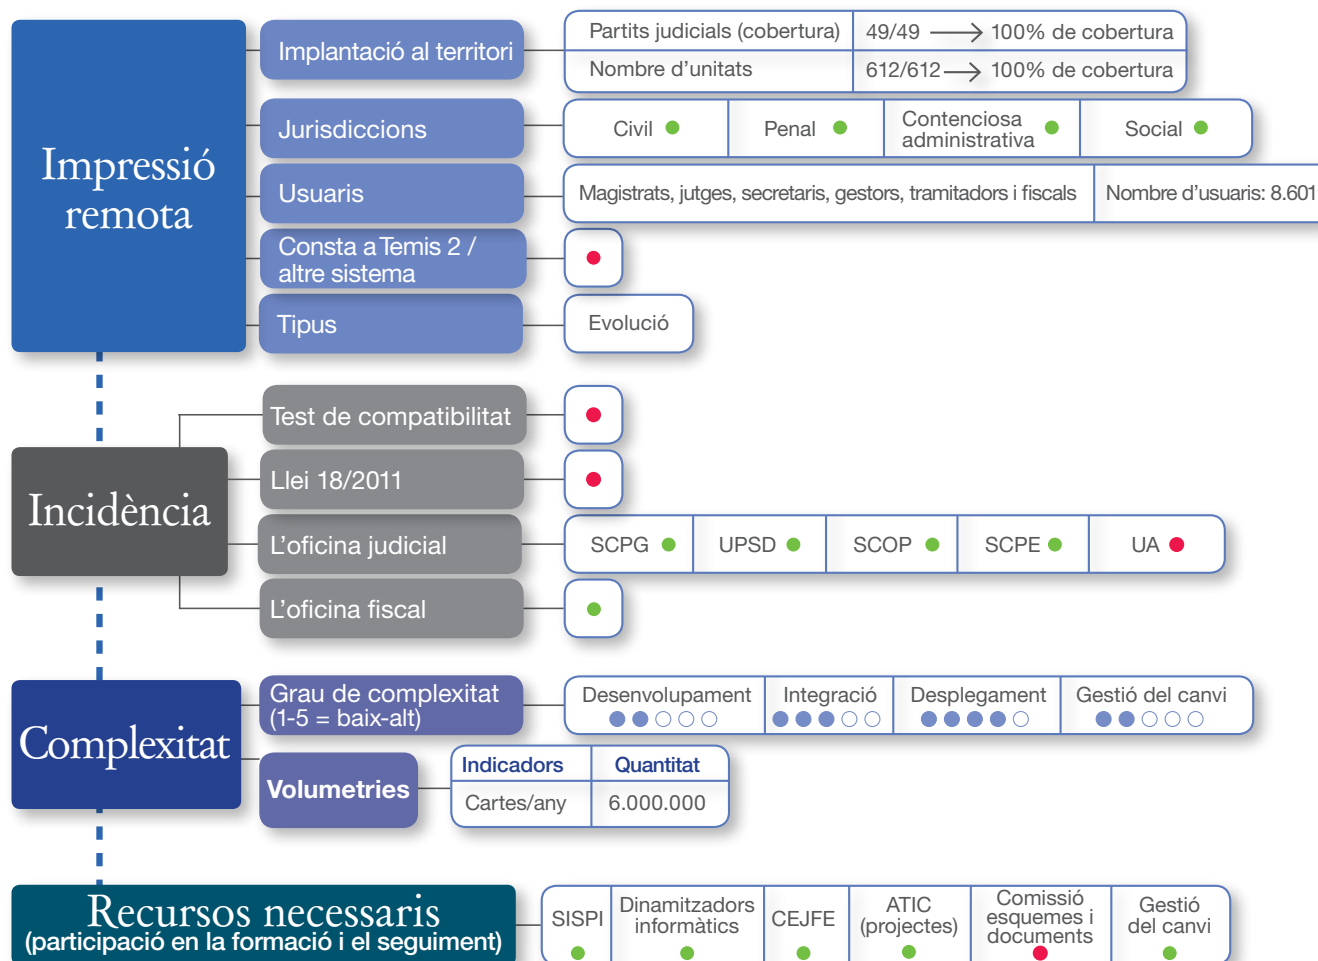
Impressió remota

Implantació al territori

| Partits judicials (cobertura) | 49/49 ⟶ 100% de cobertura |
|---|---|
| Nombre d’unitats | 612/612 ⟶ 100% de cobertura |

Jurisdiccions

| Civil | Penal | Contenciosa administrativa | Social |
|---|---|---|---|

Usuaris

| Magistrats, jutges, secretaris, gestors, tramitadors i fiscals | Nombre d’usuaris: 8.601 |
|---|---|

Consta a Temis 2 / altre sistema

Tipus

Evolució

Incidència

Test de compatibilitat

Llei 18/2011

L’oficina judicial

| SCPG | UPSD | SCOP | SCPE | UA |
|---|---|---|---|---|

L’oficina fiscal

Complexitat

Grau de complexitat (1-5 = baix-alt)

| Desenvolupament | Integració | Desplegament | Gestió del canvi |
|---|---|---|---|

Volumetries

| Indicadors | Quantitat |
|---|---|
| Cartes/any | 6.000.000 |

Recursos necessaris (participació en la formació i el seguiment)

| SISPI | Dinamitzadors informàtics | CEJFE | ATIC (projectes) | Comissió esquemes i documents | Gestió del canvi |
|---|---|---|---|---|---|